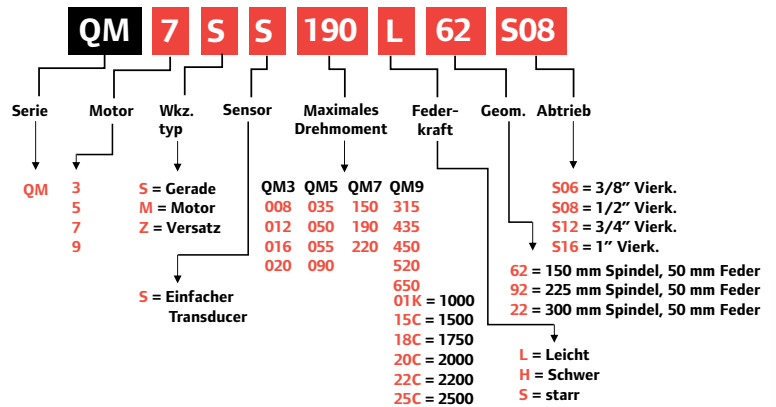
QM 7 S S 190 L 62 S08

Serie
Motor
Wkz. typ
Sensor
Maximales Drehmoment
Federkraft
Geom.
Abtrieb

QM

3
5
7
9

S = Gerade
M = Motor
Z = Versatz

S = Einfacher Transducer

| QM3 | QM5 | QM7 | QM9 |
|---|---|---|---|
| 008 | 035 | 150 | 315 |
| 012 | 050 | 190 | 435 |
| 016 | 055 | 220 | 450 |
| 020 | 090 | | 520 |
| | | | 650 |

01K = 1000
15C = 1500
18C = 1750
20C = 2000
22C = 2200
25C = 2500

L = Leicht
H = Schwer
S = starr

62 = 150 mm Spindel, 50 mm Feder
92 = 225 mm Spindel, 50 mm Feder
22 = 300 mm Spindel, 50 mm Feder

S06 = 3/8" Vierk.
S08 = 1/2" Vierk.
S12 = 3/4" Vierk.
S16 = 1" Vierk.